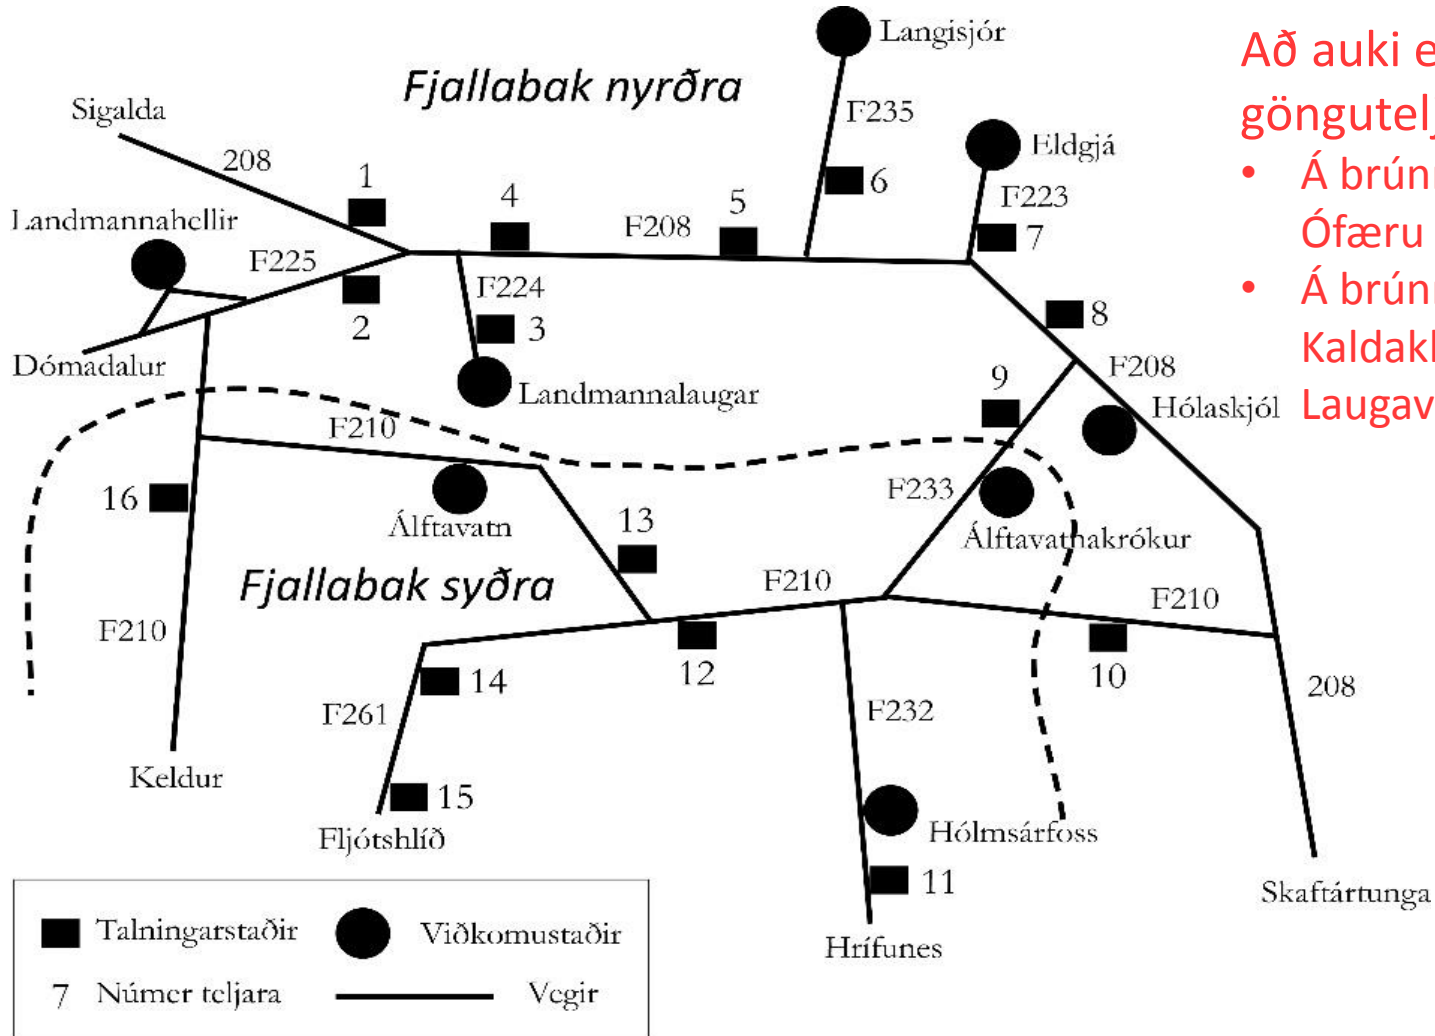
Fjallabak nyrðra

Langisjór
F235
6
Eldgjá
F223
7
Sigalda
208
1
4
5
F208
Landmannahellir
F225
2
F224
3
8
F208
Dómadalur
Landmannalaugar
9
Hólaskjól
F210
16
Álftavatn
13
F233
Álftavatnakrókur
Fjallabak syðra
F210
F210
F210
12
10
208
14
F261
F232
Keldur
15
Fljótshlíð
Hólmsárfoss
11
Skaftártunga
Hrífunes

Talningarstaðir
Viðkomustaðir
7 Númer teljara
Vegir

Að auki e
göngutel
• Á brún
Ófæru
• Á brún
Kaldakl
Laugav